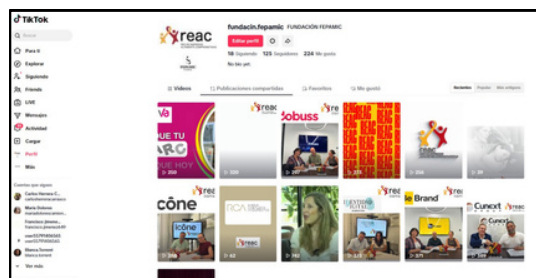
TikTok

Buscar

Para ti

Explorar

Siguiendo

Friends

LIVE

Mensajes

Actividad

Cargar

Perfil

Más

Cuentas que sigues

Carlos Herrera C...

María Dolores

Francisco jimenez...

user5579458580

Blanca Soriano

Ver más

reac

fundacin.fepamic FUNDACIÓN FEPAMIC

Editar perfil

18 Siguiendo 125 Seguidores 224 Me gusta

No bio yet.

Videos

Publicaciones compartidas

Favoritos

Me gustó

Recientes Popular Más antiguos

reac

Jobuss

REAC

reac

reac

cône

reac

ICONE

reac

e Brand

Cunext

reac